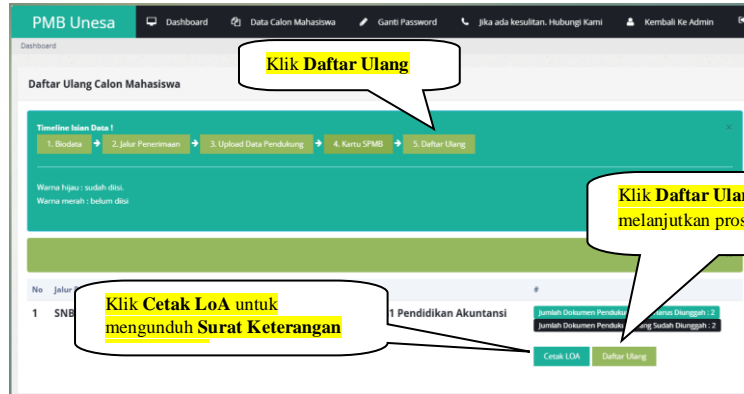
PMB Unesa
Dashboard
Data Calon Mahasiswa
Ganti Password
Jika ada kesulitan, Hubungi Kami
Kembali Ke Admin

Dashboard

Klik **Daftar Ulang**

Daftar Ulang Calon Mahasiswa

Timeline Isian Data !
1. Biodata → 2. Jalur Penerimaan → 3. Upload Data Pendukung → 4. Kartu SPMB → 5. Daftar Ulang

×

Warna hijau : sudah diisi.
Warna merah : belum diisi

Klik **Daftar Ulan** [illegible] melanjutkan pros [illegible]

| No | Jalur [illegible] | | # |
|---|---|---|---|
| 1 | SNB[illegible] | 1 Pendidikan Akuntansi | Jumlah Dokumen Penduku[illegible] harus Diunggah : 2<br>Jumlah Dokumen Penduku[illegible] ang Sudah Diunggah : 2 |

Klik **Cetak LoA** untuk mengunduh **Surat Keterangan**

Cetak LOA
Daftar Ulang